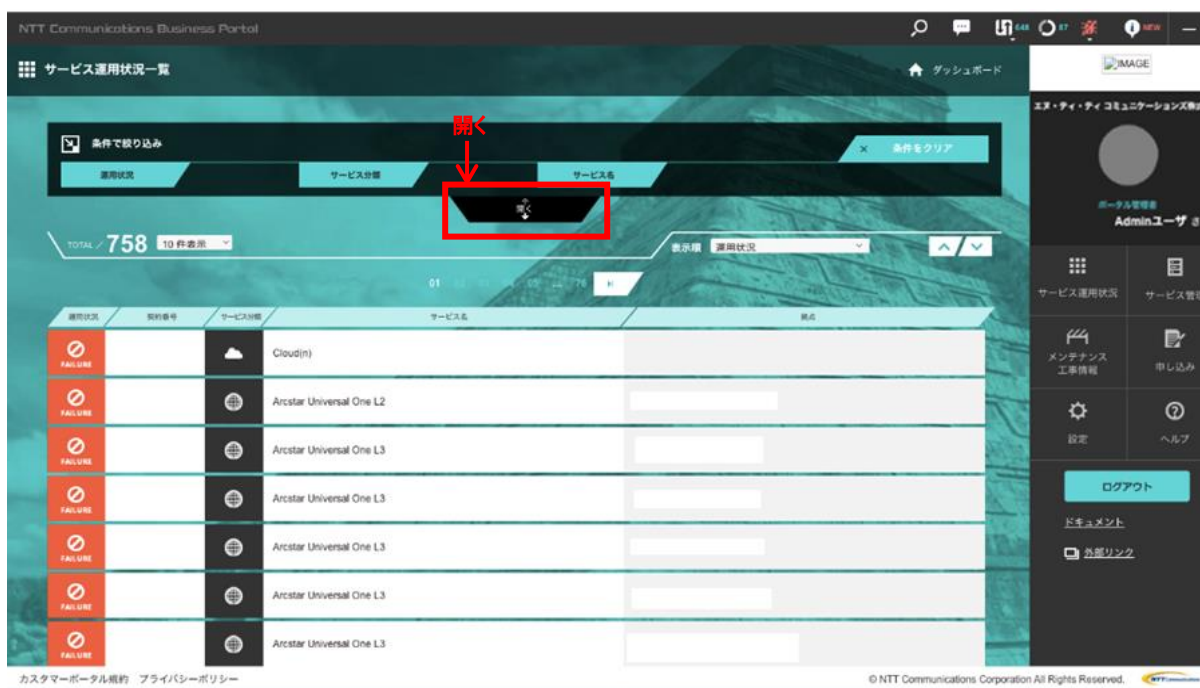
NTT Communications Business Portal

648 87 NEW

サービス運用状況一覧

ダッシュボード

IMAGE

エヌ・ティ・ティ コミュニケーションズ株

開く

条件で絞り込み

条件をクリア

運用状況

サービス分類

サービス名

開く

ポータル管理者

Adminユーザ さ

TOTAL 758 10 件表示

表示順 運用状況

01 02 03 04 05 ... 76

| 運用状況 | 契約番号 | サービス分類 | サービス名 | 拠点 |
|---|---|---|---|---|
| FAILURE | | | Cloud(n) | |
| FAILURE | | | Arcstar Universal One L2 | |
| FAILURE | | | Arcstar Universal One L3 | |
| FAILURE | | | Arcstar Universal One L3 | |
| FAILURE | | | Arcstar Universal One L3 | |
| FAILURE | | | Arcstar Universal One L3 | |
| FAILURE | | | Arcstar Universal One L3 | |

サービス運用状況

サービス管理

メンテナンス 工事情報

申し込み

設定

ヘルプ

ログアウト

ドキュメント

外部リンク

カスタマーポータル規約 プライバシーポリシー

© NTT Communications Corporation All Rights Reserved.

NTT Communications